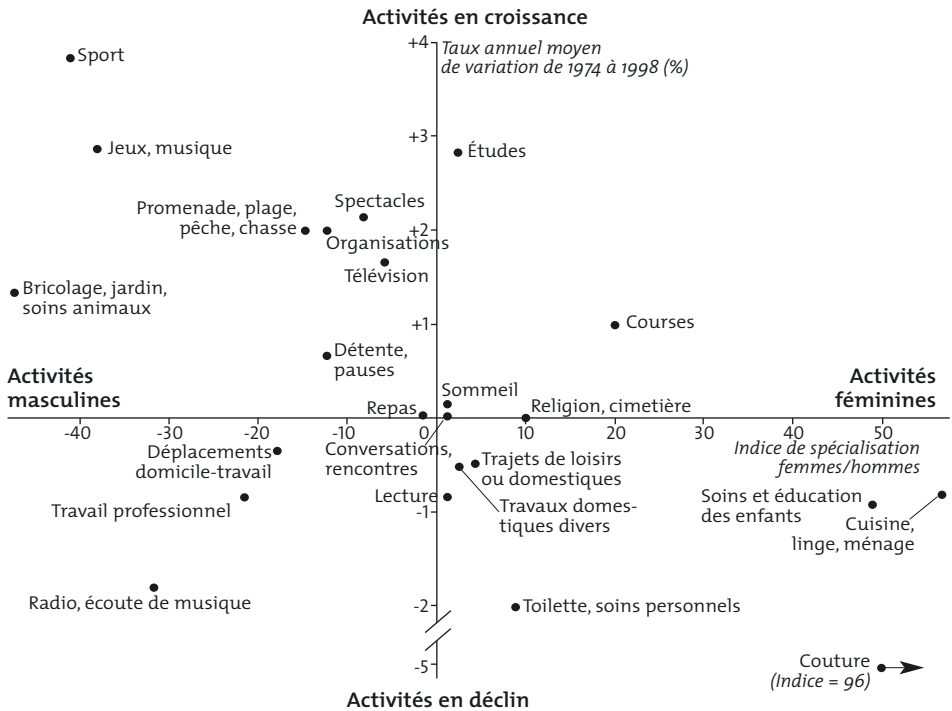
Activités en croissance

+4
Taux annuel moyen de variation de 1974 à 1998 (%)

Sport

Jeux, musique

+3

Études

Spectacles

Promenade, plage, pêche, chasse

+2

Organisations

Télévision

Bricolage, jardin, soins animaux

+1

Courses

Détente, pauses

Activités masculines

Sommeil

Activités féminines

Repas

Religion, cimetière

-40
-30
-20
-10
0
10
20
30
40
50

Déplacements domicile-travail

Conversations, rencontres

Trajets de loisirs ou domestiques

Indice de spécialisation femmes/hommes

Lecture

Travaux domestiques divers

Soins et éducation des enfants

Travail professionnel

-1

Cuisine, linge, ménage

Radio, écoute de musique

-2

Toilette, soins personnels

-5

Couture (Indice = 96)

Activités en déclin